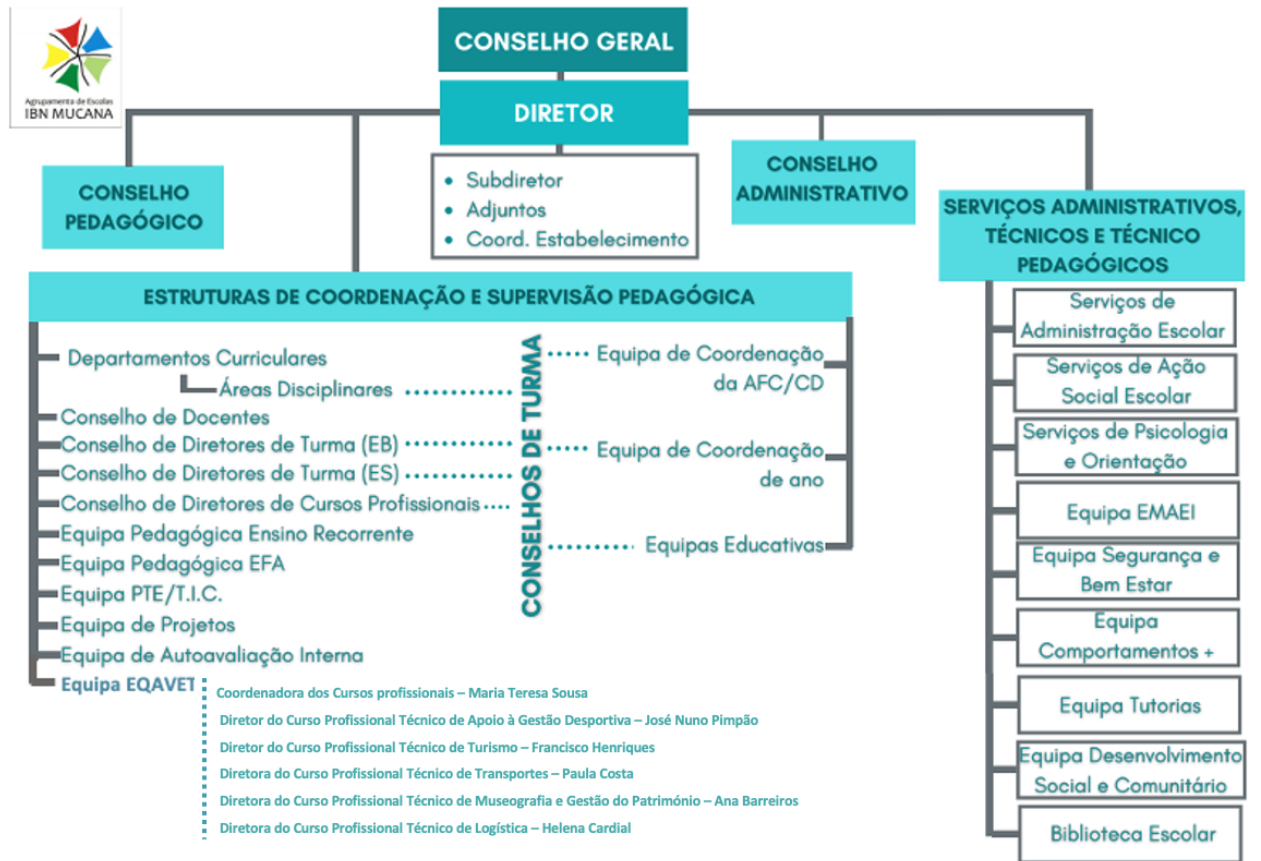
Agrupamento de Escolas
IBN MUCANA

CONSELHO GERAL

DIRETOR

- Subdiretor
- Adjuntos
- Coord. Estabelecimento

CONSELHO PEDAGÓGICO

CONSELHO ADMINISTRATIVO

SERVIÇOS ADMINISTRATIVOS, TÉCNICOS E TÉCNICO PEDAGÓGICOS

ESTRUTURAS DE COORDENAÇÃO E SUPERVISÃO PEDAGÓGICA

Departamentos Curriculares
Áreas Disciplinares
Conselho de Docentes
Conselho de Diretores de Turma (EB)
Conselho de Diretores de Turma (ES)
Conselho de Diretores de Cursos Profissionais
Equipa Pedagógica Ensino Recorrente
Equipa Pedagógica EFA
Equipa PTE/T.I.C.
Equipa de Projetos
Equipa de Autoavaliação Interna
Equipa EQAVET

CONSELHOS DE TURMA

Equipa de Coordenação da AFC/CD
Equipa de Coordenação de ano
Equipas Educativas

Coordenadora dos Cursos profissionais – Maria Teresa Sousa
Diretor do Curso Profissional Técnico de Apoio à Gestão Desportiva – José Nuno Pimpão
Diretor do Curso Profissional Técnico de Turismo – Francisco Henriques
Diretora do Curso Profissional Técnico de Transportes – Paula Costa
Diretora do Curso Profissional Técnico de Museografia e Gestão do Património – Ana Barreiros
Diretora do Curso Profissional Técnico de Logística – Helena Cardial

Serviços de Administração Escolar
Serviços de Ação Social Escolar
Serviços de Psicologia e Orientação
Equipa EMAEI
Equipa Segurança e Bem Estar
Equipa Comportamentos +
Equipa Tutorias
Equipa Desenvolvimento Social e Comunitário
Biblioteca Escolar